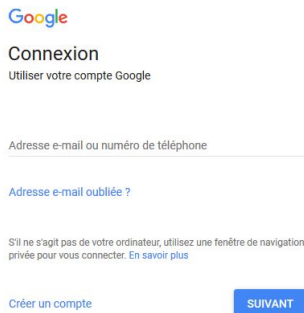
Google

Connexion

Utiliser votre compte Google

Adresse e-mail ou numéro de téléphone

Adresse e-mail oubliée ?

S'il ne s'agit pas de votre ordinateur, utilisez une fenêtre de navigation privée pour vous connecter. En savoir plus

Créer un compte

SUIVANT